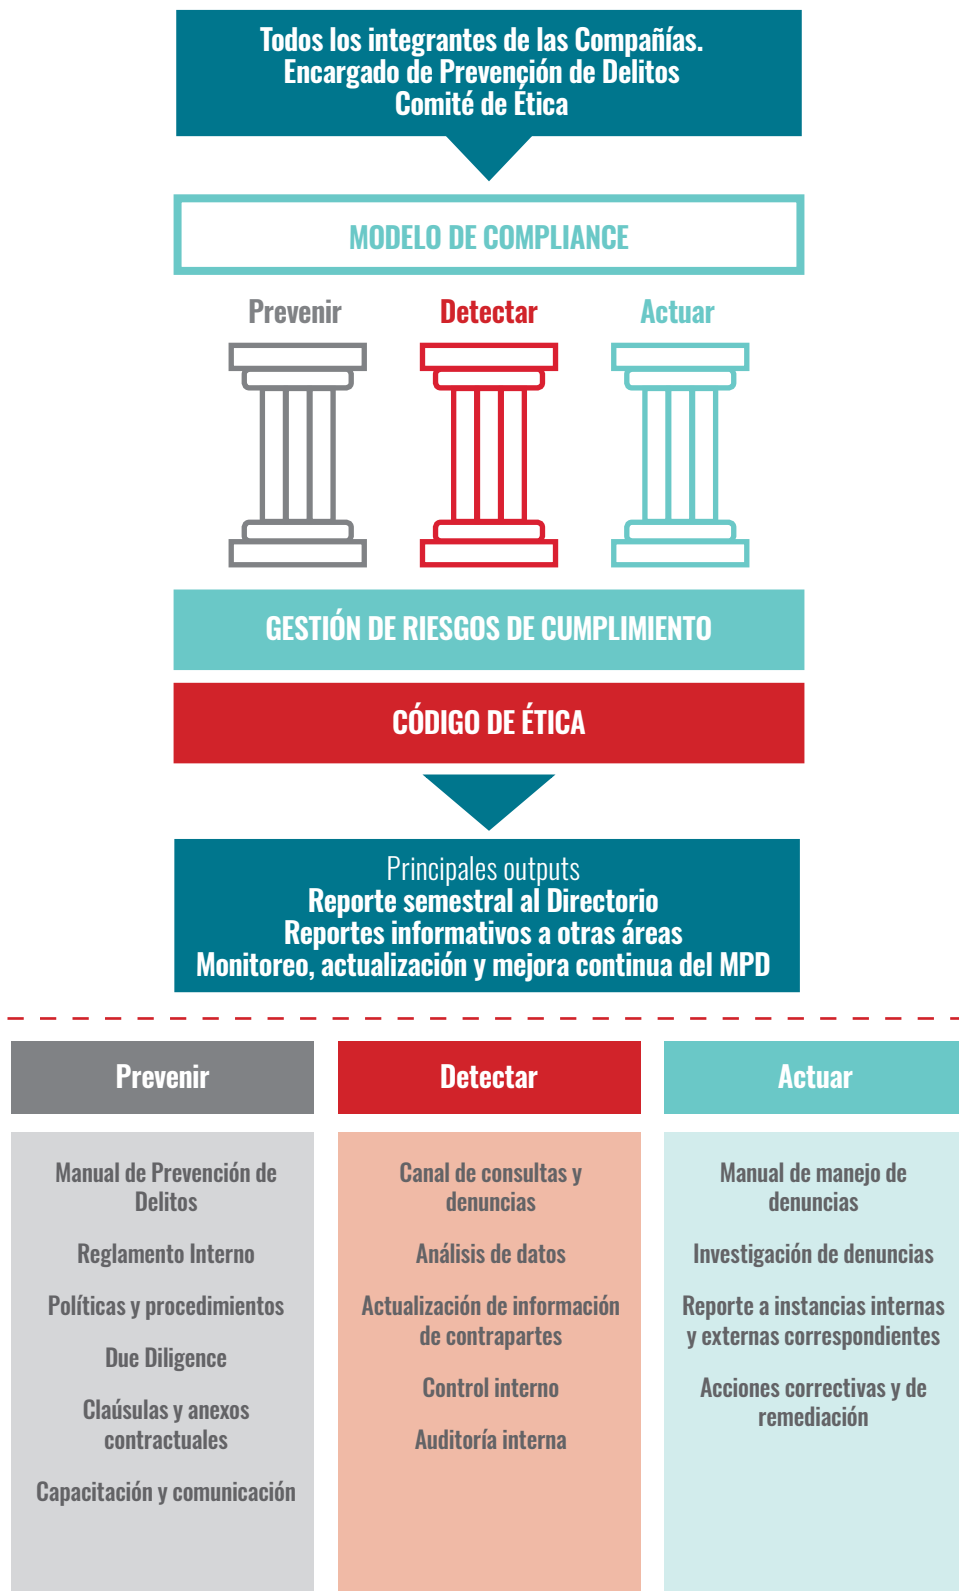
Todos los integrantes de las Compañías.
Encargado de Prevención de Delitos
Comité de Ética

MODELO DE COMPLIANCE

Prevenir
Detectar
Actuar

GESTIÓN DE RIESGOS DE CUMPLIMIENTO

CÓDIGO DE ÉTICA

Principales outputs
Reporte semestral al Directorio
Reportes informativos a otras áreas
Monitoreo, actualización y mejora continua del MPD

Prevenir

Manual de Prevención de Delitos

Reglamento Interno

Políticas y procedimientos

Due Diligence

Cláusulas y anexos contractuales

Capacitación y comunicación

Detectar

Canal de consultas y denuncias

Análisis de datos

Actualización de información de contrapartes

Control interno

Auditoría interna

Actuar

Manual de manejo de denuncias

Investigación de denuncias

Reporte a instancias internas y externas correspondientes

Acciones correctivas y de remediación